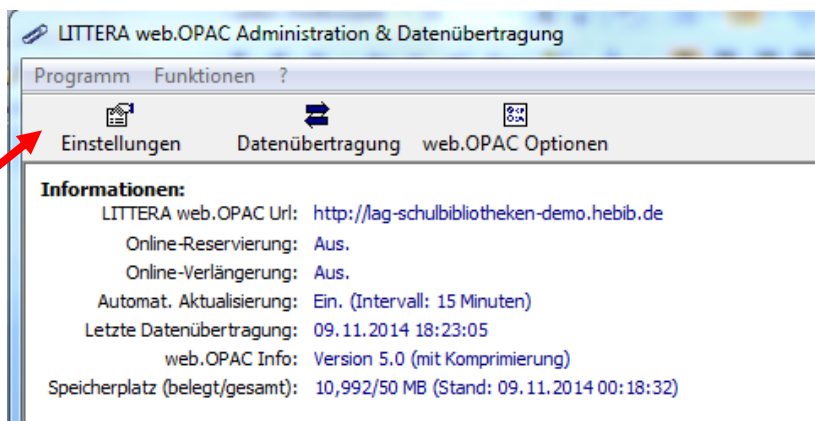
LITTERA web.OPAC Administration & Datenübertragung

Programm Funktionen ?

Einstellungen Datenübertragung web.OPAC Optionen

**Informationen:**

LITTERA web.OPAC Url: http://lag-schulbibliotheken-demo.hebib.de
Online-Reservierung: Aus.
Online-Verlängerung: Aus.
Automat. Aktualisierung: Ein. (Intervall: 15 Minuten)
Letzte Datenübertragung: 09.11.2014 18:23:05
web.OPAC Info: Version 5.0 (mit Komprimierung)
Speicherplatz (belegt/gesamt): 10,992/50 MB (Stand: 09.11.2014 00:18:32)